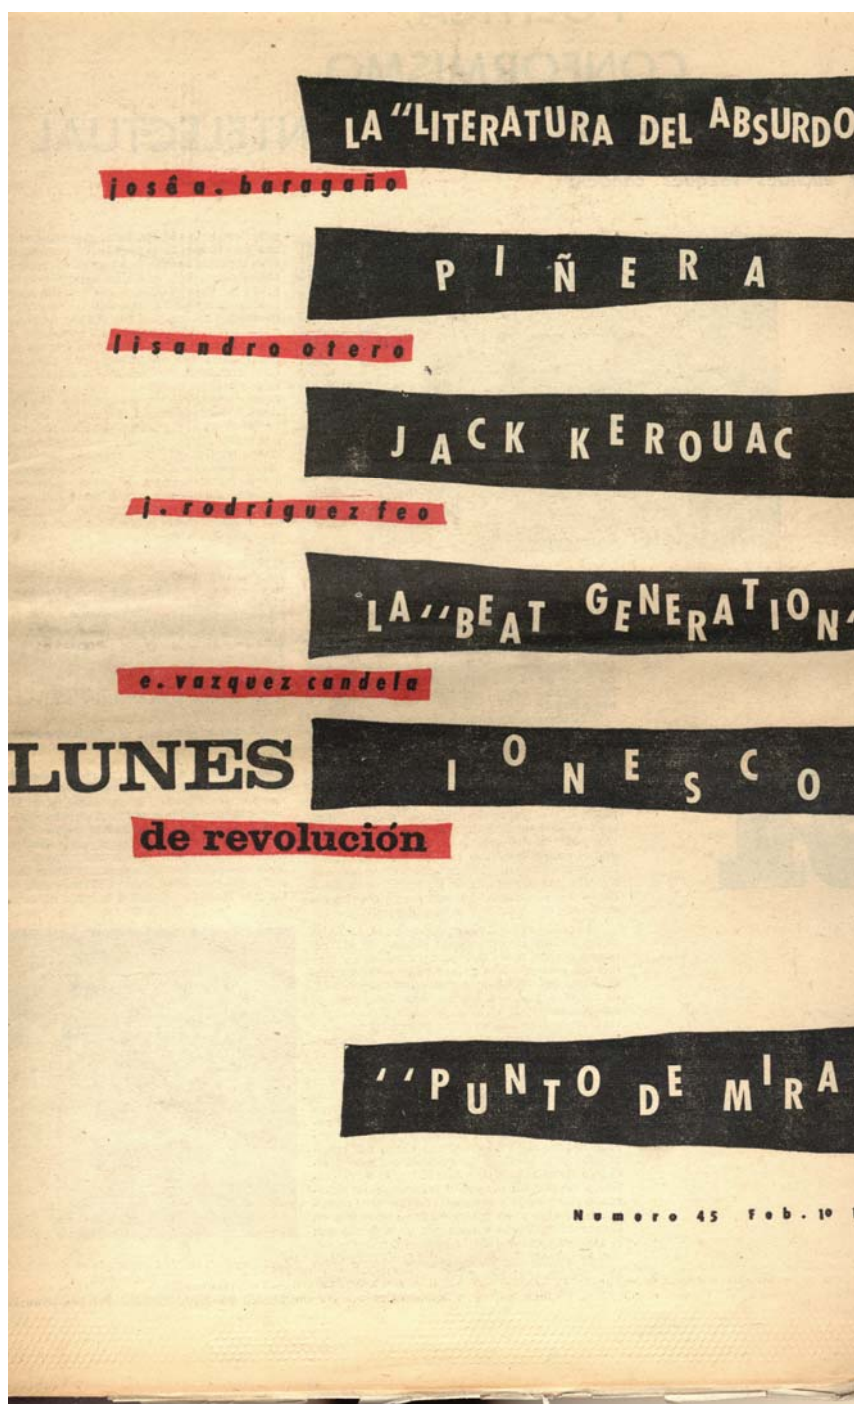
LA "LITERATURA DEL ABSURDO

josê a. baragaño

PIÑERA

lisandro otero

JACK KEROUAC

j. rodriguez feo

LA "BEAT GENERATION

e. vazquez candela

LUNES

de revolución

IONESCO

"PUNTO DE MIRA

Numero 45 Feb. 1º